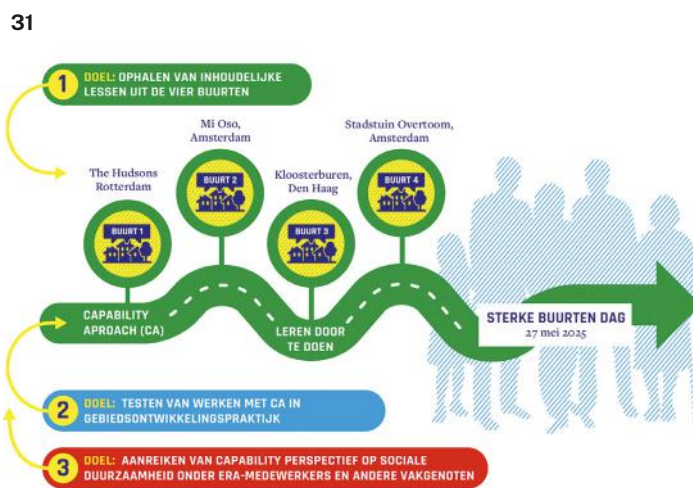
31

1 DOEL: OPHALEN VAN INHOUDELIJKE LESSEN UIT DE VIER BUURTEN

The Hudsons Rotterdam

BUURT 1

Mi Oso, Amsterdam

BUURT 2

Kloosterburen, Den Haag

BUURT 3

Stadstuin Overtoom, Amsterdam

BUURT 4

CAPABILITY APROACH (CA)

LEREN DOOR TE DOEN

STERKE BUURTEN DAG
27 mei 2025

2 DOEL: TESTEN VAN WERKEN MET CA IN GEBIEDSONTWIKKELINGSPRAKTIJK

3 DOEL: AANREIKEN VAN CAPABILITY PERSPECTIEF OP SOCIALE DUURZAAMHEID ONDER ERA-MEDEWERKERS EN ANDERE VAKGENOTEN